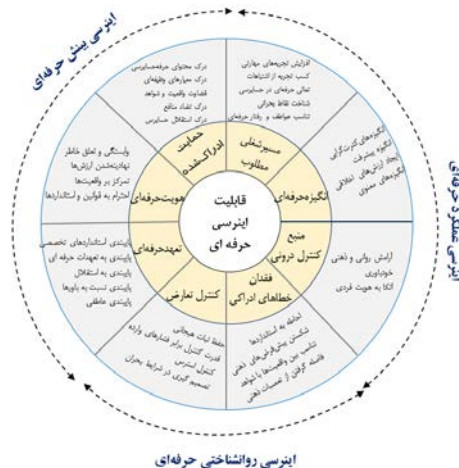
اینرسی بینش حرفه‌ای

اینرسی عملکرد حرفه‌ای

اینرسی روانشناختی حرفه‌ای

قابلیت اینرسی حرفه ای

حمایت ادراک‌شده

مسیرشغلی مطلوب

انگیزه‌حرفه‌ای

منبع کنترل درونی

فقدان خطاهای ادراکی

کنترل تعارض

تعهدحرفه‌ای

هویت‌حرفه‌ای

درک محتوای حرفه‌حسابرسی
درک معیارهای وظیفه‌ای
قضاوت واقعیت و شواهد
درک تضاد منافع
درک استقلال حسابرس

افزایش تجربه‌های مهارتی
کسب تجربه از اشتباهات
تعالی حرفه‌ای در حسابرسی
شناخت نقاط بحرانی
تناسب عواطف و رفتار حرفه‌ای

انگیزه‌های کنترل‌گرایی
انگیزه پیشرفت
ایجاد ارزش‌های اخلاقی
انگیزه‌های معنوی

آرامش روانی و ذهنی
خودباوری
اتکا به هویت فردی

اجازه به استانداردها
شکستن پیش‌فرض‌های ذهنی
تناسب بین واقعیت‌ها با شواهد
فاصله گرفتن از تعصبات ذهنی

حفظ ثبات هیجانی
قدرت کنترل برابر فشارهای وارده
کنترل استرس
تصمیم گیری در شرایط بحران

پایبندی به استانداردهای تخصصی
پایبندی به تعهدات حرفه ای
پایبندی به استقلال
پایبندی نسبت به باورها
پایبندی عاطفی

وابستگی و تعلق خاطر
نهادینه‌شدن ارزش‌ها
تمرکز بر واقعیت‌ها
احترام به قوانین و استانداردها